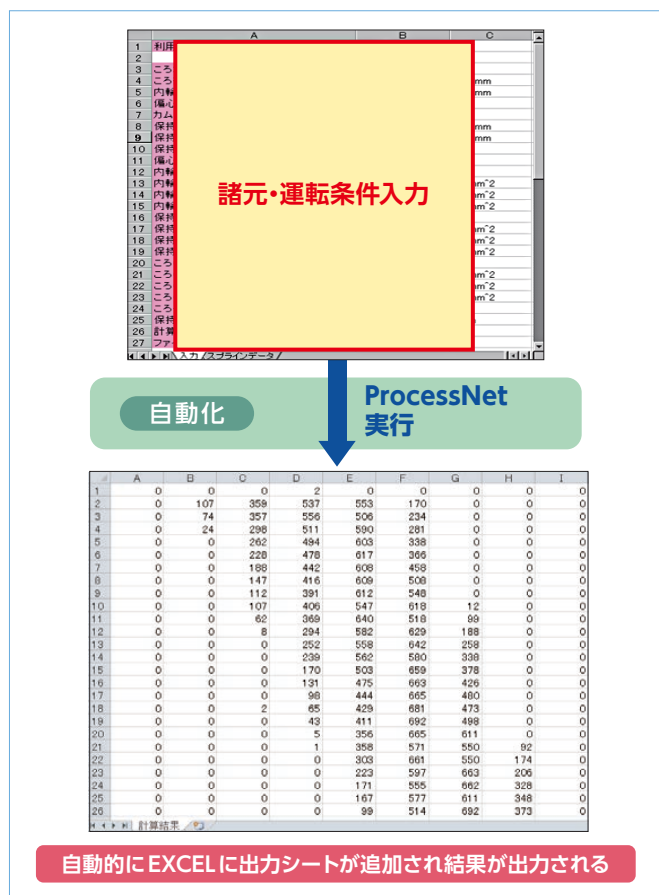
| | A | B | C |
|---|---|---|---|
| 1 | 利用 | | |
| 2 | | | |
| 3 | ころ | | |
| 4 | ころ | | mm |
| 5 | 内輪 | | mm |
| 6 | 偏心 | | |
| 7 | カム | | |
| 8 | 保持 | | mm |
| 9 | 保持 | | mm |
| 10 | 保持 | | |
| 11 | 偏心 | | |
| 12 | 内輪 | | |
| 13 | 内輪 | | m^2 |
| 14 | 内輪 | | m^2 |
| 15 | 内輪 | | m^2 |
| 16 | 保持 | | |
| 17 | 保持 | | m^2 |
| 18 | 保持 | | m^2 |
| 19 | 保持 | | m^2 |
| 20 | ころ | | |
| 21 | ころ | | m^2 |
| 22 | ころ | | m^2 |
| 23 | ころ | | m^2 |
| 24 | ころ | | |
| 25 | 保持 | | |
| 26 | 計算 | | |
| 27 | ファ | | |

入力 / スプラインデータ /

諸元・運転条件入力

自動化

ProcessNet 実行

| | A | B | C | D | E | F | G | H | I |
|---|---|---|---|---|---|---|---|---|---|
| 1 | 0 | 0 | 0 | 2 | 0 | 0 | 0 | 0 | 0 |
| 2 | 0 | 107 | 359 | 537 | 553 | 170 | 0 | 0 | 0 |
| 3 | 0 | 74 | 357 | 556 | 506 | 234 | 0 | 0 | 0 |
| 4 | 0 | 24 | 298 | 511 | 590 | 281 | 0 | 0 | 0 |
| 5 | 0 | 0 | 262 | 494 | 603 | 338 | 0 | 0 | 0 |
| 6 | 0 | 0 | 228 | 478 | 617 | 366 | 0 | 0 | 0 |
| 7 | 0 | 0 | 188 | 442 | 608 | 458 | 0 | 0 | 0 |
| 8 | 0 | 0 | 147 | 416 | 609 | 508 | 0 | 0 | 0 |
| 9 | 0 | 0 | 112 | 391 | 612 | 548 | 0 | 0 | 0 |
| 10 | 0 | 0 | 107 | 406 | 547 | 618 | 12 | 0 | 0 |
| 11 | 0 | 0 | 62 | 369 | 640 | 518 | 99 | 0 | 0 |
| 12 | 0 | 0 | 8 | 294 | 582 | 629 | 188 | 0 | 0 |
| 13 | 0 | 0 | 0 | 252 | 558 | 642 | 258 | 0 | 0 |
| 14 | 0 | 0 | 0 | 239 | 562 | 580 | 338 | 0 | 0 |
| 15 | 0 | 0 | 0 | 170 | 503 | 659 | 378 | 0 | 0 |
| 16 | 0 | 0 | 0 | 131 | 475 | 663 | 426 | 0 | 0 |
| 17 | 0 | 0 | 0 | 98 | 444 | 665 | 480 | 0 | 0 |
| 18 | 0 | 0 | 2 | 65 | 429 | 681 | 473 | 0 | 0 |
| 19 | 0 | 0 | 0 | 43 | 411 | 692 | 498 | 0 | 0 |
| 20 | 0 | 0 | 0 | 5 | 356 | 665 | 611 | 0 | 0 |
| 21 | 0 | 0 | 0 | 1 | 358 | 571 | 550 | 92 | 0 |
| 22 | 0 | 0 | 0 | 0 | 303 | 661 | 550 | 174 | 0 |
| 23 | 0 | 0 | 0 | 0 | 223 | 597 | 663 | 206 | 0 |
| 24 | 0 | 0 | 0 | 0 | 171 | 555 | 662 | 328 | 0 |
| 25 | 0 | 0 | 0 | 0 | 167 | 577 | 611 | 348 | 0 |
| 26 | 0 | 0 | 0 | 0 | 99 | 514 | 692 | 373 | 0 |

計算結果

自動的にEXCELに出力シートが追加され結果が出力される